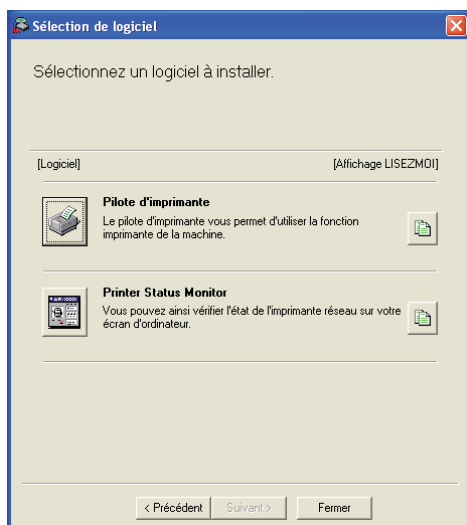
Sélection de logiciel

Sélectionnez un logiciel à installer.

[Logiciel]

[Affichage LISEZMOI]

Pilote d'imprimante
Le pilote d'imprimante vous permet d'utiliser la fonction imprimante de la machine.

Printer Status Monitor
Vous pouvez ainsi vérifier l'état de l'imprimante réseau sur votre écran d'ordinateur.

< Précédent
Suivant >
Fermer